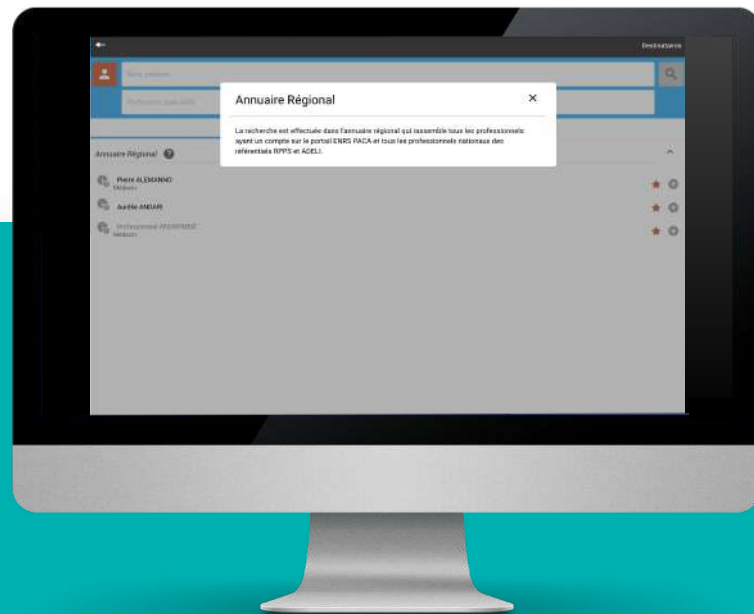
Destinataire

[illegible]

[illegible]

Annuaire Régional

×

La recherche est effectuée dans l'annuaire régional qui rassemble tous les professionnels ayant un compte sur le portail ENRS PACA et tous les professionnels nationaux des référentiels RPPS et ADELI.

Annuaire Régional

Pierre ALEMANNO
Médecin

Aurélie AMIARI

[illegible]
Médecin